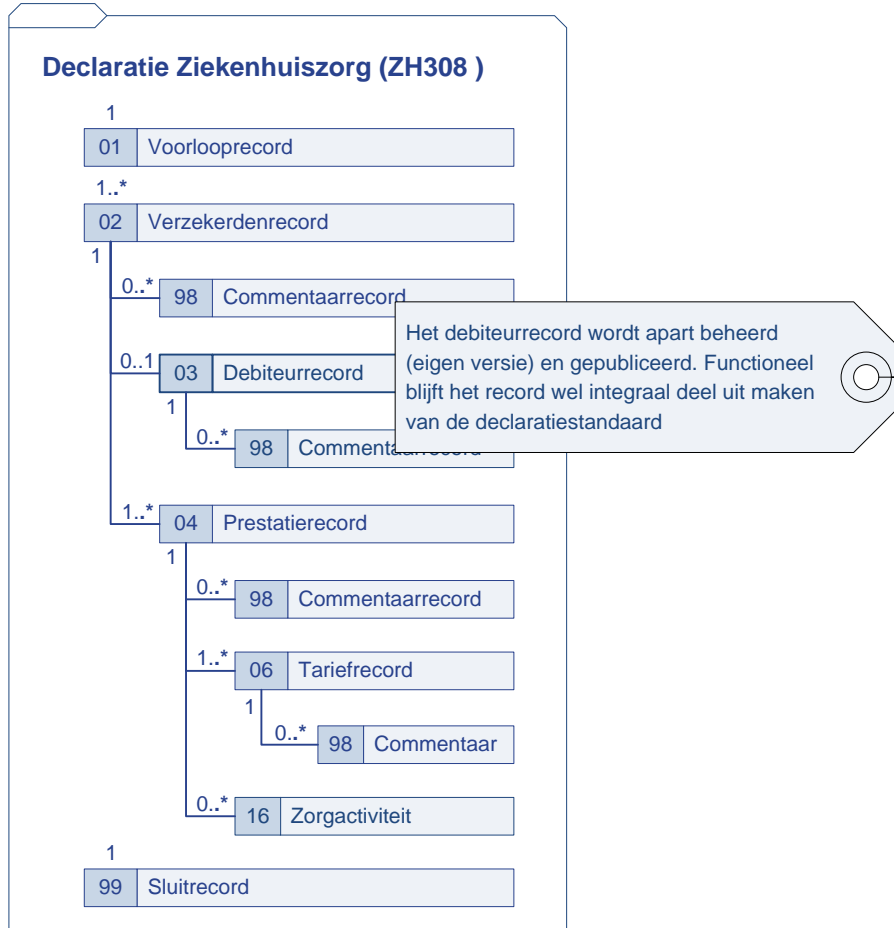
Declaratie Ziekenhuiszorg (ZH308 )

1

01 Voorlooprecord

1..*

02 Verzekerdenrecord

1

0..* 98 Commentaarrecord

0..1 03 Debiteurrecord

1

0..* 98 Commenta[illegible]

Het debiteurrecord wordt apart beheerd (eigen versie) en gepubliceerd. Functioneel blijft het record wel integraal deel uit maken van de declaratiestandaard

1..* 04 Prestatierecord

1

0..* 98 Commentaarrecord

1..* 06 Tariefrecord

1

0..* 98 Commentaar

0..* 16 Zorgactiviteit

1

99 Sluitrecord